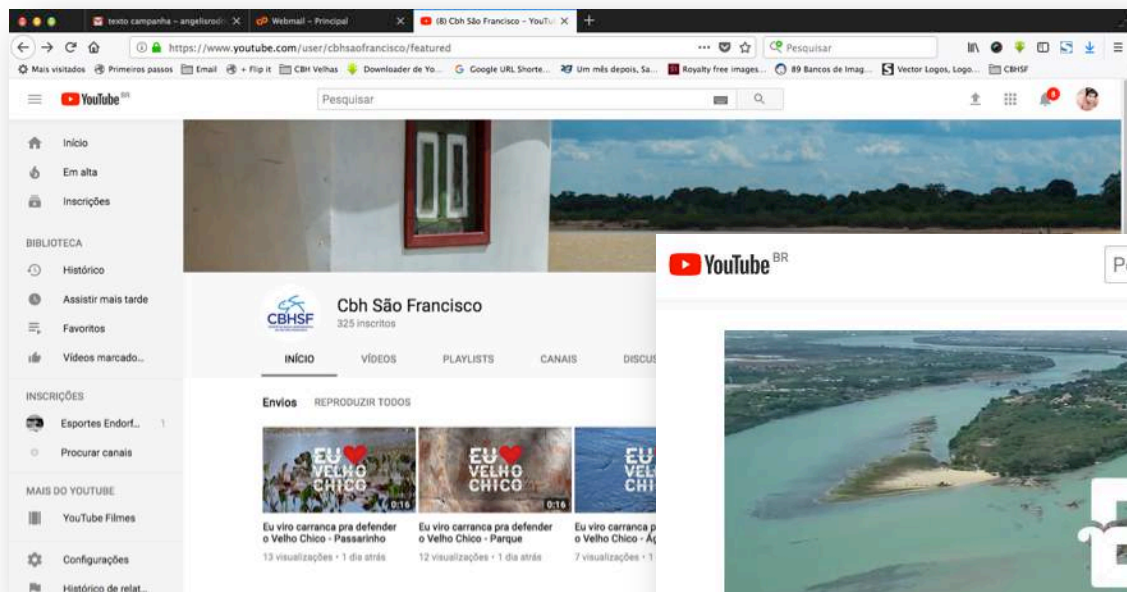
texto campanha – angelisrodr ×
Webmail – Principal ×
(8) Cbh São Francisco – YouTu ×
+

https://www.youtube.com/user/cbhsaofrancisco/featured
Pesquisar

Mais visitados   Primeiros passos   Email   + Flip it   CBH Velhas   Downloader de Yo...   Google URL Shorte...   Um mês depois, Sa...   Royalty free images...   89 Bancos de Imag...   Vector Logos, Logo...   CBHSF

YouTube BR
Pesquisar

Início
Em alta
Inscrições

BIBLIOTECA
Histórico
Assistir mais tarde
Favoritos
Vídeos marcado...

INSCRIÇÕES
Esportes Endorf... 1
Procurar canais

MAIS DO YOUTUBE
YouTube Filmes

Configurações
Histórico de relat...

CBHSF
Cbh São Francisco
325 inscritos

INÍCIO   VÍDEOS   PLAYLISTS   CANAIS   DISCU

Envios   REPRODUZIR TODOS

EU VELHO CHICO
0:16
Eu viro carranca pra defender o Velho Chico - Passarinho
13 visualizações • 1 dia atrás

EU VELHO CHICO
0:16
Eu viro carranca pra defender o Velho Chico - Parque
12 visualizações • 1 dia atrás

EU VELH CHI
Eu viro carranca p o Velho Chico - Á
7 visualizações • 1

YouTube BR
P